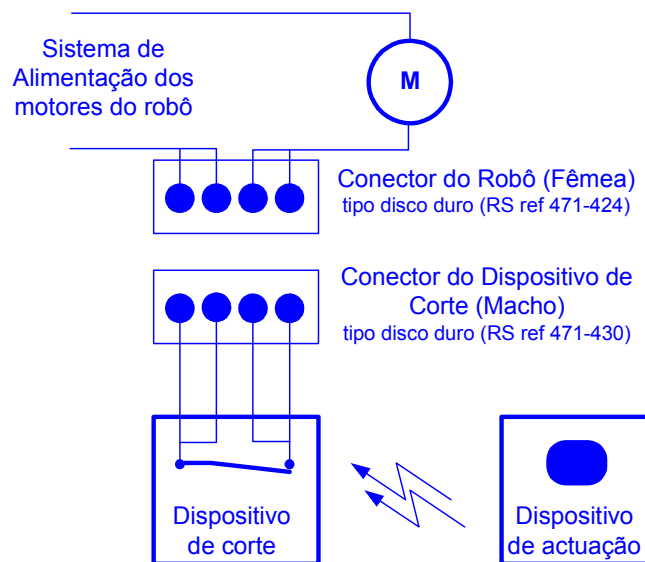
Sistema de Alimentação dos motores do robô

M

Conector do Robô (Fêmea)
tipo disco duro (RS ref 471-424)

Conector do Dispositivo de Corte (Macho)
tipo disco duro (RS ref 471-430)

Dispositivo de corte

Dispositivo de actuação